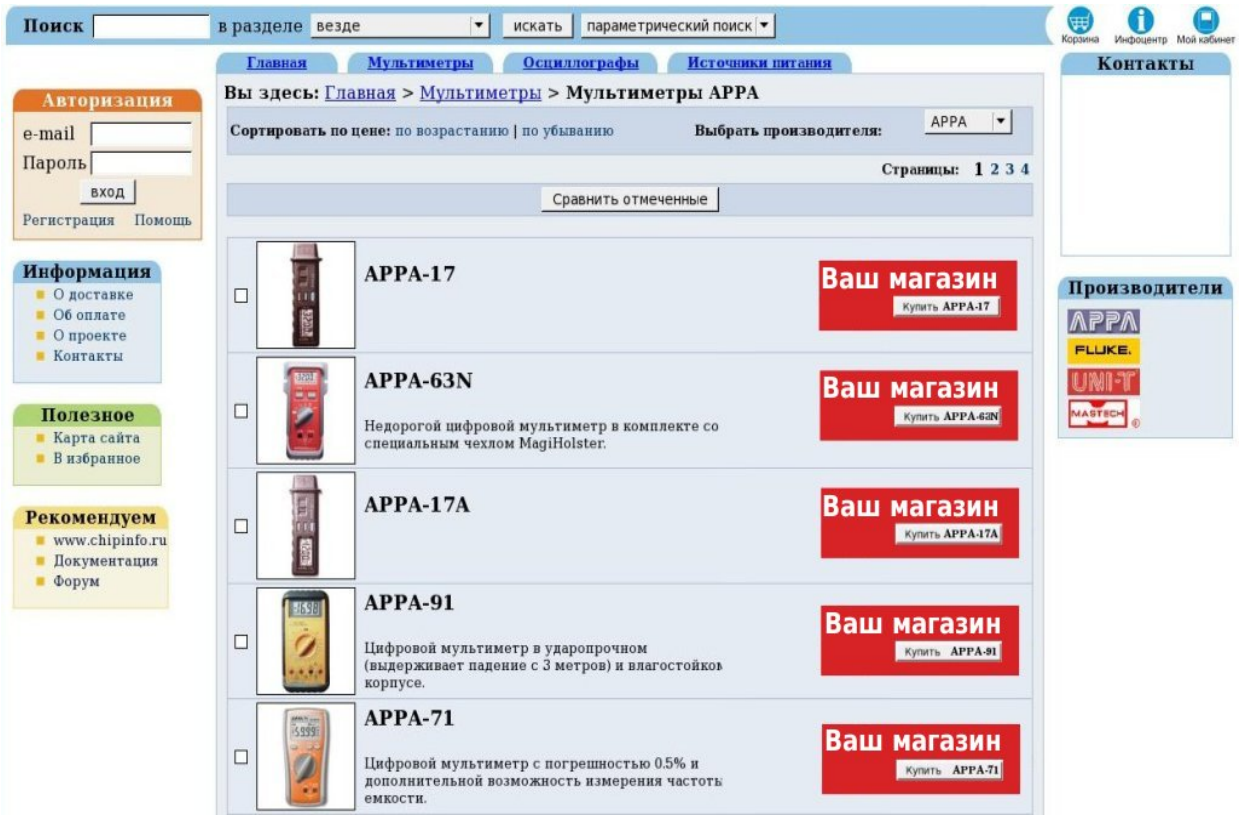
Поиск в разделе везде искать параметрический поиск

Корзина Инфоцентр Мой кабинет

Главная Мультиметры Осциллографы Источники питания

Авторизация
e-mail
Пароль
вход
Регистрация Помощь

Информация
О доставке
Об оплате
О проекте
Контакты

Полезное
Карта сайта
В избранное

Рекомендуем
www.chipinfo.ru
Документация
Форум

Вы здесь: Главная > Мультиметры > Мультиметры APPA

Сортировать по цене: по возрастанию | по убыванию

Выбрать производителя: APPA

Страницы: 1 2 3 4

Сравнить отмеченные

APPA-17
Ваш магазин
Купить APPA-17

APPA-63N
Недорогой цифровой мультиметр в комплекте со специальным чехлом MagiHolster.
Ваш магазин
Купить APPA-63N

APPA-17A
Ваш магазин
Купить APPA-17A

APPA-91
Цифровой мультиметр в ударопрочном (выдерживает падение с 3 метров) и влагостойков корпусе.
Ваш магазин
Купить APPA-91

APPA-71
Цифровой мультиметр с погрешностью 0.5% и дополнительной возможность измерения частоты емкости.
Ваш магазин
Купить APPA-71

Контакты

Производители
APPA
FLUKE
UNI-T
MASTECH